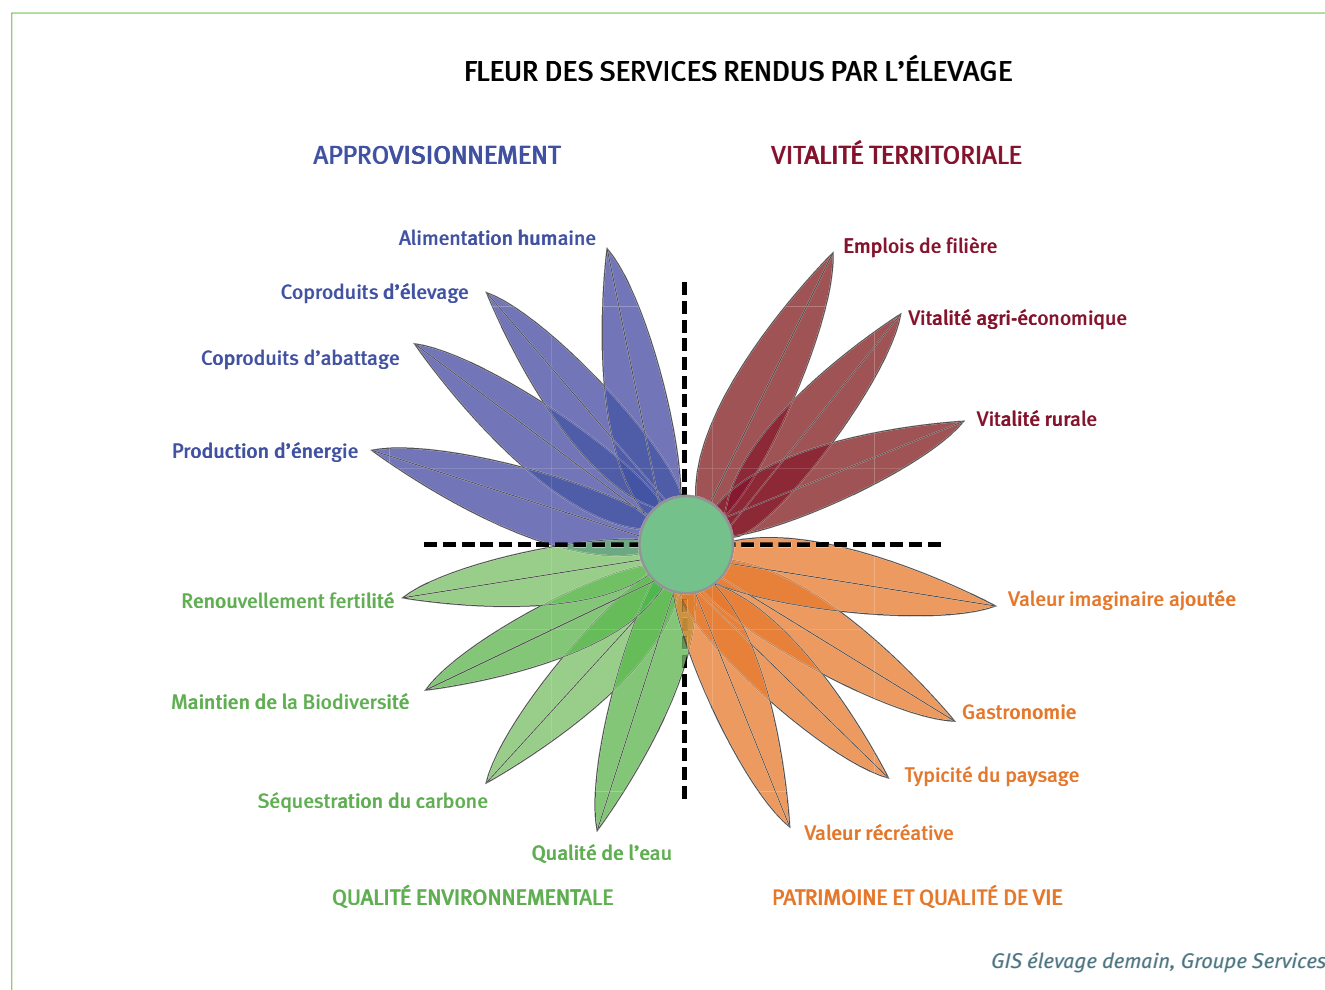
FLEUR DES SERVICES RENDUS PAR L'ÉLEVAGE

APPROVISIONNEMENT

VITALITÉ TERRITORIALE

Alimentation humaine

Coproduits d'élevage

Coproduits d'abattage

Production d'énergie

Emplois de filière

Vitalité agri-économique

Vitalité rurale

Renouvellement fertilité

Maintien de la Biodiversité

Séquestration du carbone

Qualité de l'eau

Valeur imaginaire ajoutée

Gastronomie

Typicité du paysage

Valeur récréative

QUALITÉ ENVIRONNEMENTALE

PATRIMOINE ET QUALITÉ DE VIE

GIS élevage demain, Groupe Services